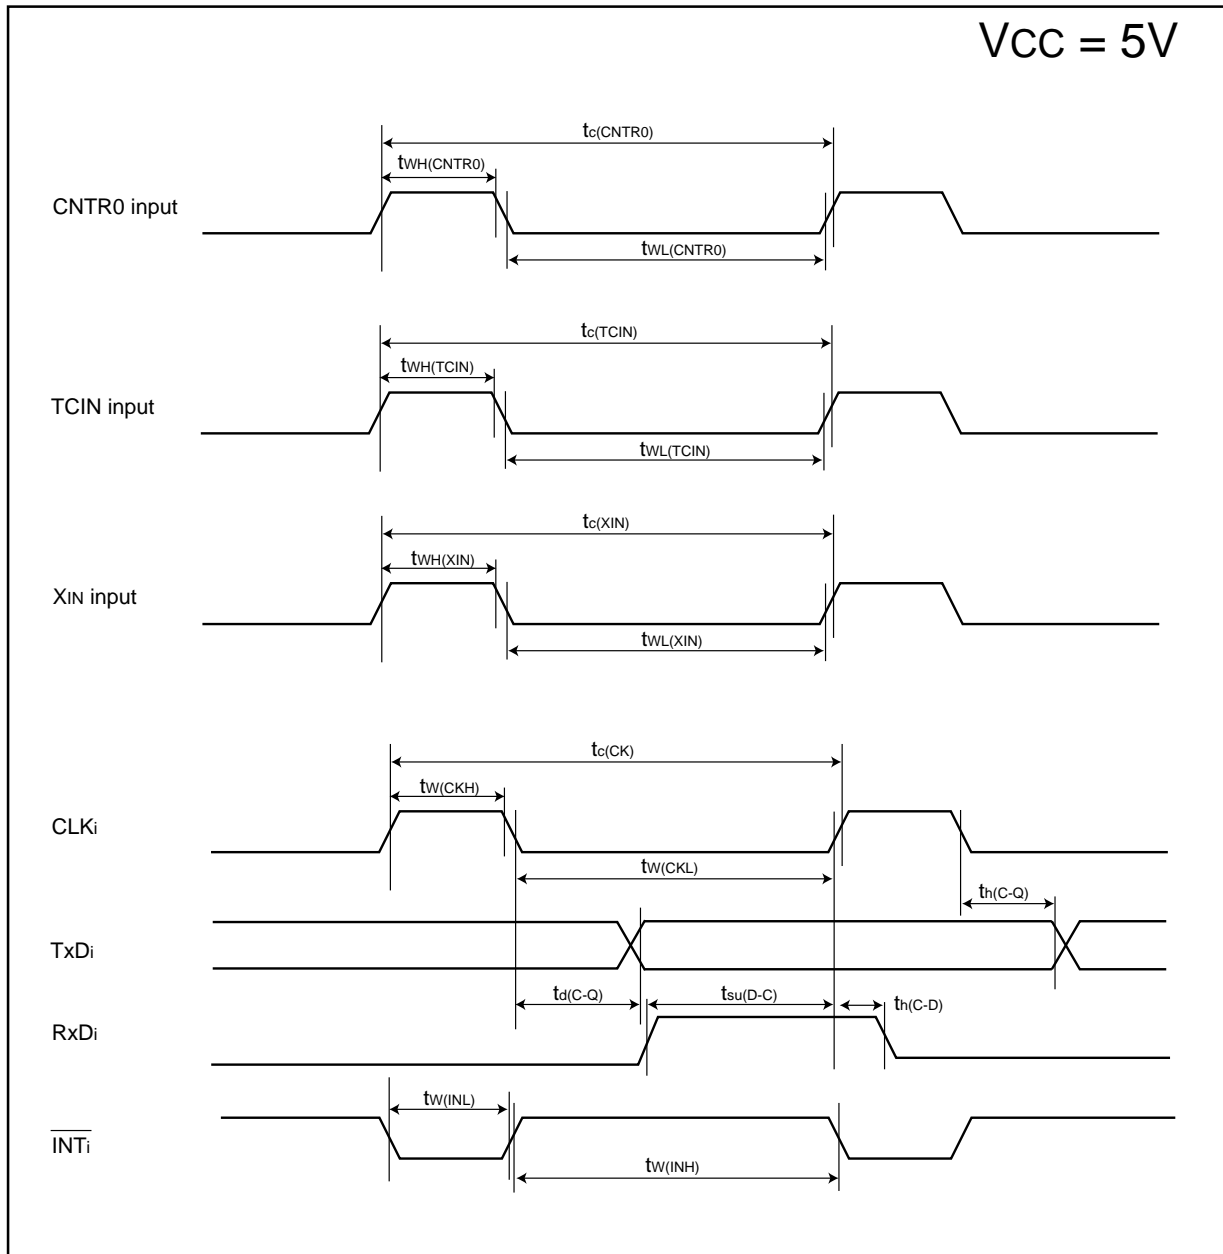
VCC = 5V

$t_{c(CNTR0)}$

$t_{WH(CNTR0)}$

CNTR0 input

$t_{WL(CNTR0)}$

$t_{c(TCIN)}$

$t_{WH(TCIN)}$

TCIN input

$t_{WL(TCIN)}$

$t_{c(XIN)}$

$t_{WH(XIN)}$

$X_{IN}$ input

$t_{WL(XIN)}$

$t_{c(CK)}$

$t_{W(CKH)}$

$CLK_i$

$t_{W(CKL)}$

$t_{h(C-Q)}$

$TxD_i$

$t_{d(C-Q)}$

$t_{su(D-C)}$

$t_{h(C-D)}$

$RxD_i$

$t_{W(INL)}$

$\overline{INT_i}$

$t_{W(INH)}$